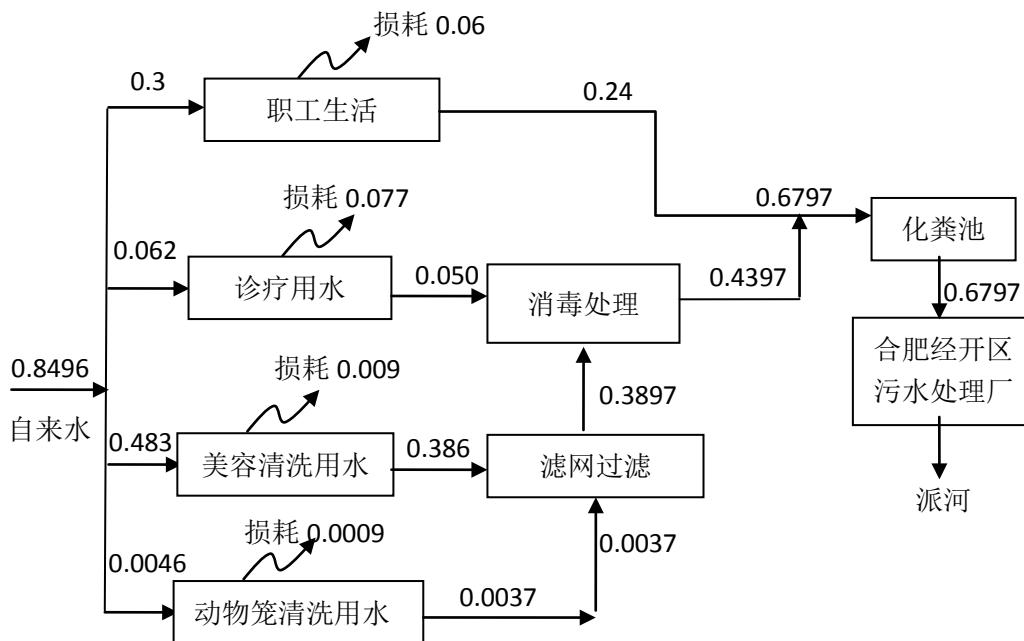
损耗 0.06

0.3

职工生活

0.24

损耗 0.077

0.6797

化粪池

0.062

诊疗用水

0.050

消毒处理

0.4397

0.6797

0.8496

合肥经开区污水处理厂

损耗 0.009

0.3897

自来水

0.483

美容清洗用水

0.386

滤网过滤

派河

损耗 0.0009

0.0046

0.0037

动物笼清洗用水

0.0037